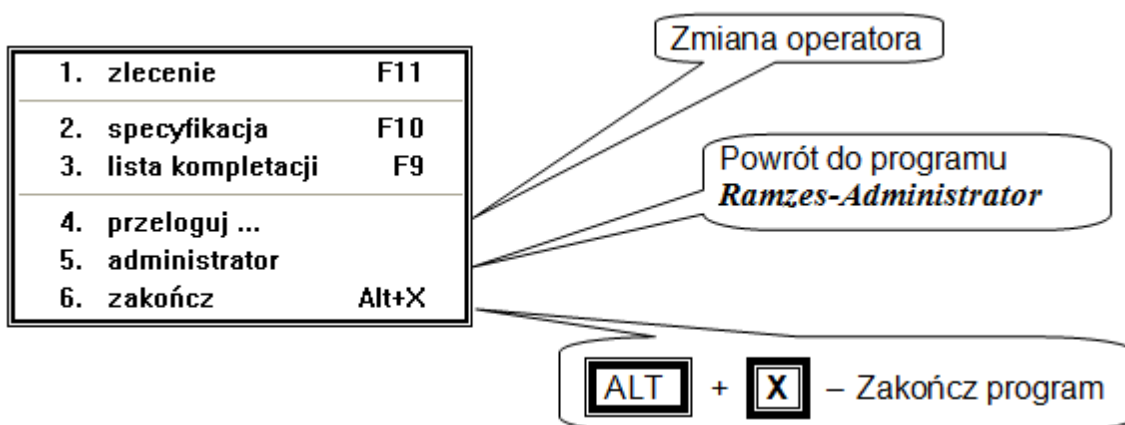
1. zlecenie F11

2. specyfikacja F10
3. lista kompletacji F9

4. przeloguj ...
5. administrator
6. zakończ Alt+X

Zmiana operatora

Powrót do programu
*Ramzes-Administrator*

ALT + X – Zakończ program